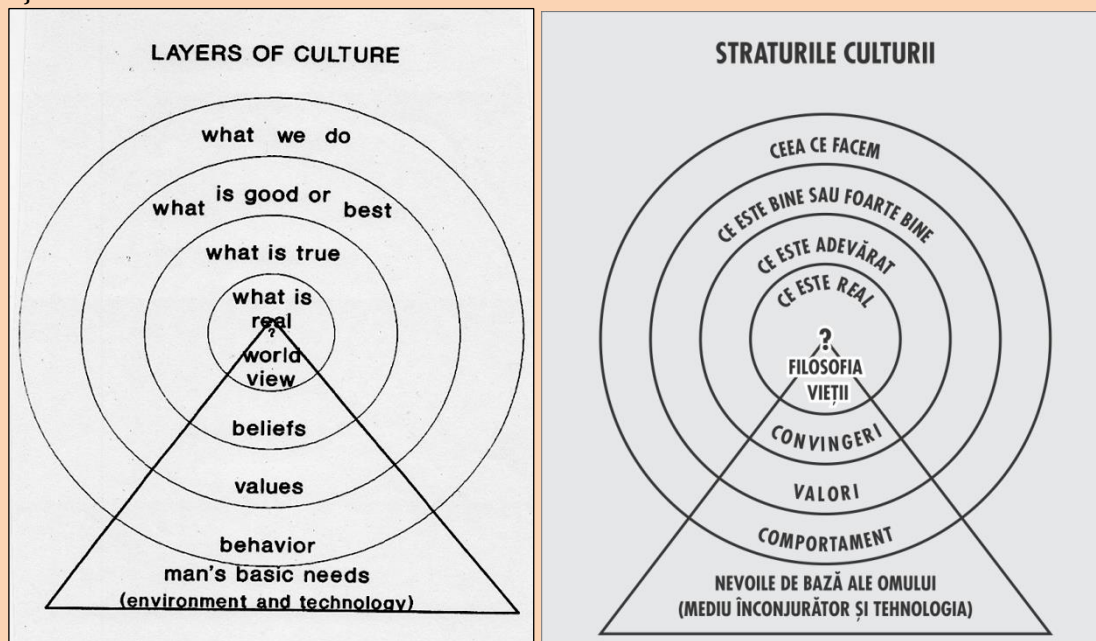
LAYERS OF CULTURE

what we do

what is good or best

what is true

what is real

?

world view

beliefs

values

behavior

man's basic needs (environment and technology)

STRATURILE CULTURII

CEEA CE FACEM

CE ESTE BINE SAU FOARTE BINE

CE ESTE ADEVĂRAT

CE ESTE REAL

?

FILOSOFIA VIEȚII

CONVINGERI

VALORI

COMPORTAMENT

NEVOILE DE BAZĂ ALE OMULUI (MEDIU ÎNCONJURĂTOR ȘI TEHNOLOGIA)